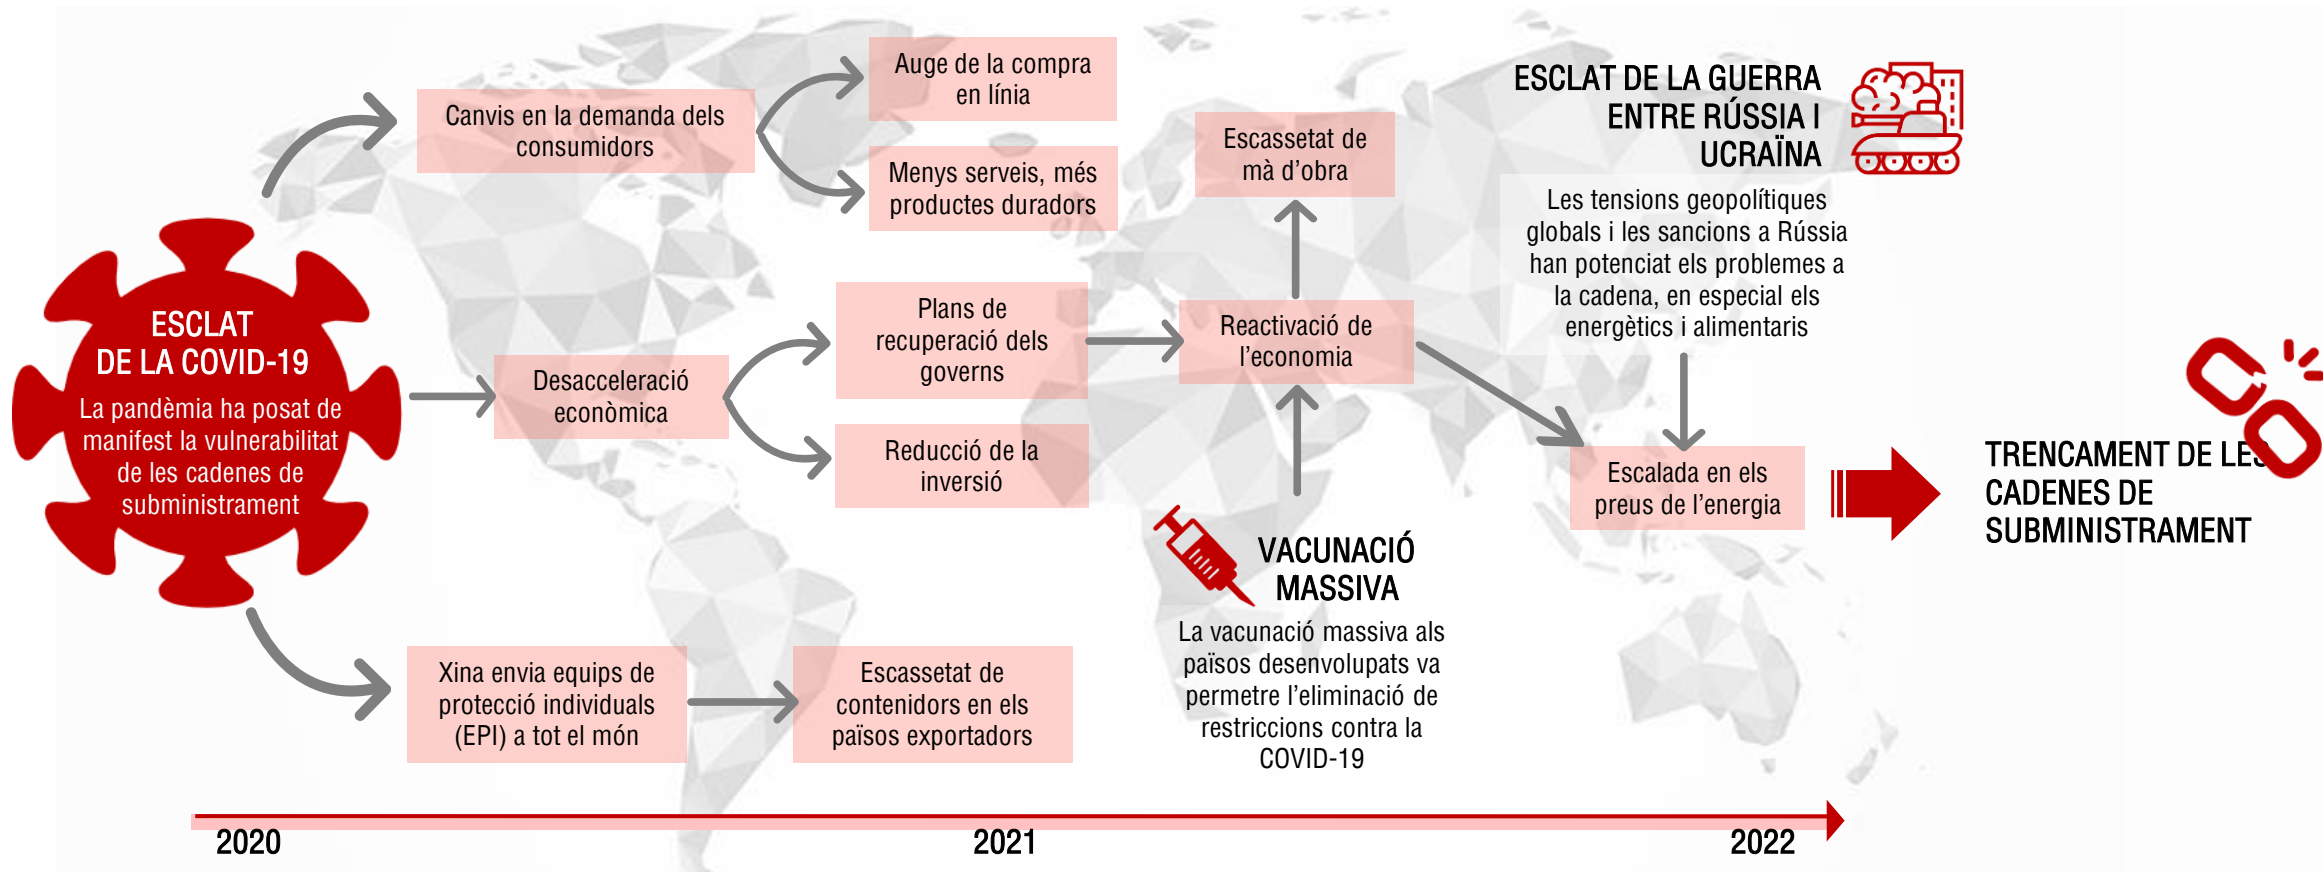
ESCLAT DE LA COVID-19

La pandèmia ha posat de manifest la vulnerabilitat de les cadenes de subministrament

Canvis en la demanda dels consumidors

Auge de la compra en línia

Menys serveis, més productes duradors

Desacceleració econòmica

Plans de recuperació dels governs

Reducció de la inversió

Xina envia equips de protecció individuals (EPI) a tot el món

Escassetat de contenidors en els països exportadors

Escassetat de mà d'obra

Reactivació de l'economia

VACUNACIÓ MASSIVA

La vacunació massiva als països desenvolupats va permetre l'eliminació de restriccions contra la COVID-19

ESCLAT DE LA GUERRA ENTRE RÚSSIA I UCRAÏNA

Les tensions geopolítiques globals i les sancions a Rússia han potenciat els problemes a la cadena, en especial els energètics i alimentaris

Escalada en els preus de l'energia

TRENCAMENT DE LE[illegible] CADENES DE SUBMINISTRAMENT

2020

2021

2022